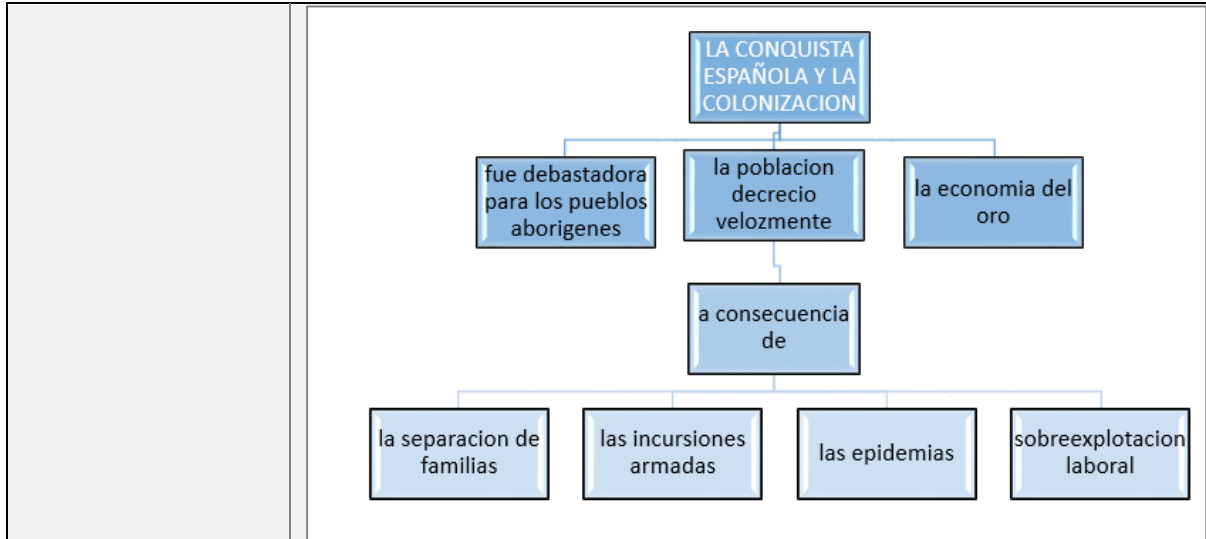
LA CONQUISTA ESPAÑOLA Y LA COLONIZACION

fue debastadora para los pueblos aborigenes

la poblacion decrecio velozmente

la economia del oro

a consecuencia de

la separacion de familias

las incursiones armadas

las epidemias

sobreexplotacion laboral